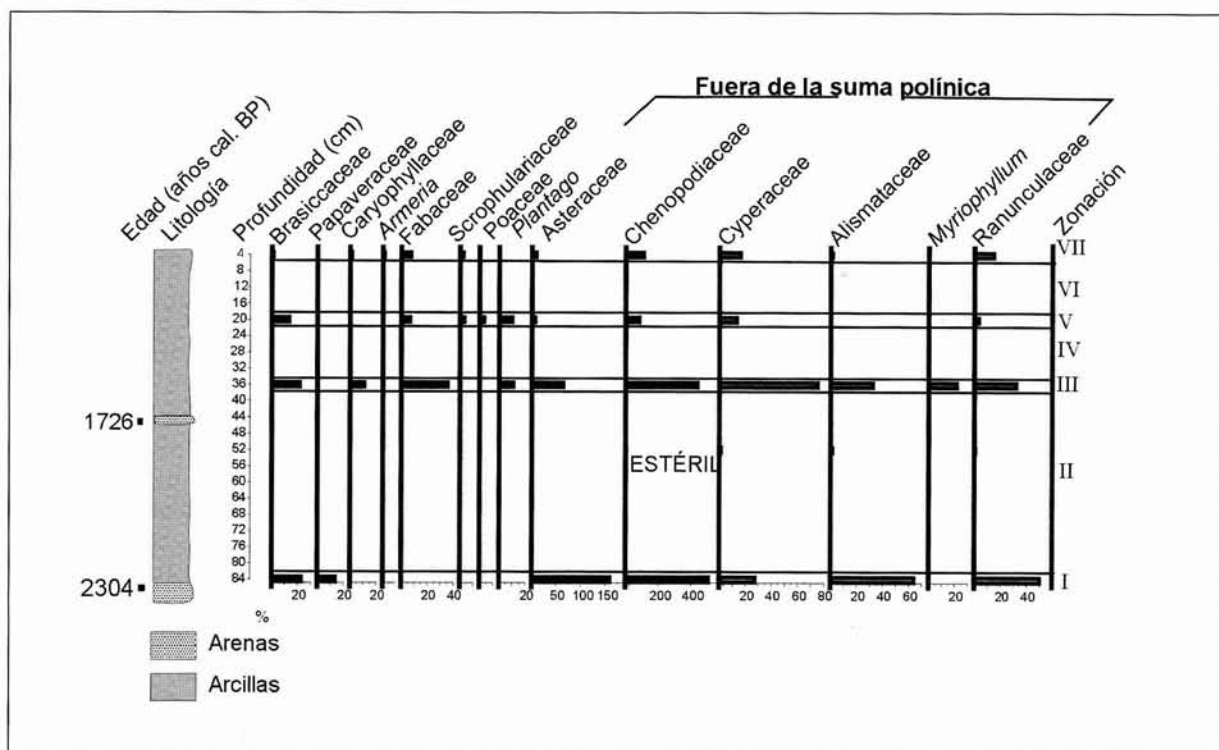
Fuera de la suma polínica

Edad (años cal. BP)
Litología
Profundidad (cm)
Brasiccaceae
Papaveraceae
Caryophyllaceae
*Armeria*
Fabaceae
Scrophulariaceae
Poaceae
*Plantago*
Asteraceae
Chenopodiaceae
Cyperaceae
Alismataceae
*Myriophyllum*
Ranunculaceae
Zonación

4
12
16
20
24
28
32
36
40
44
48
52
56
60
64
68
72
76
80
84

1726
2304

ESTÉRIL

VII
VI
V
IV
III
II
I

20 20 20 20 40 20 50 100 150 200 400 20 40 60 80 20 40 60 20 20 40

%

Arenas
Arcillas